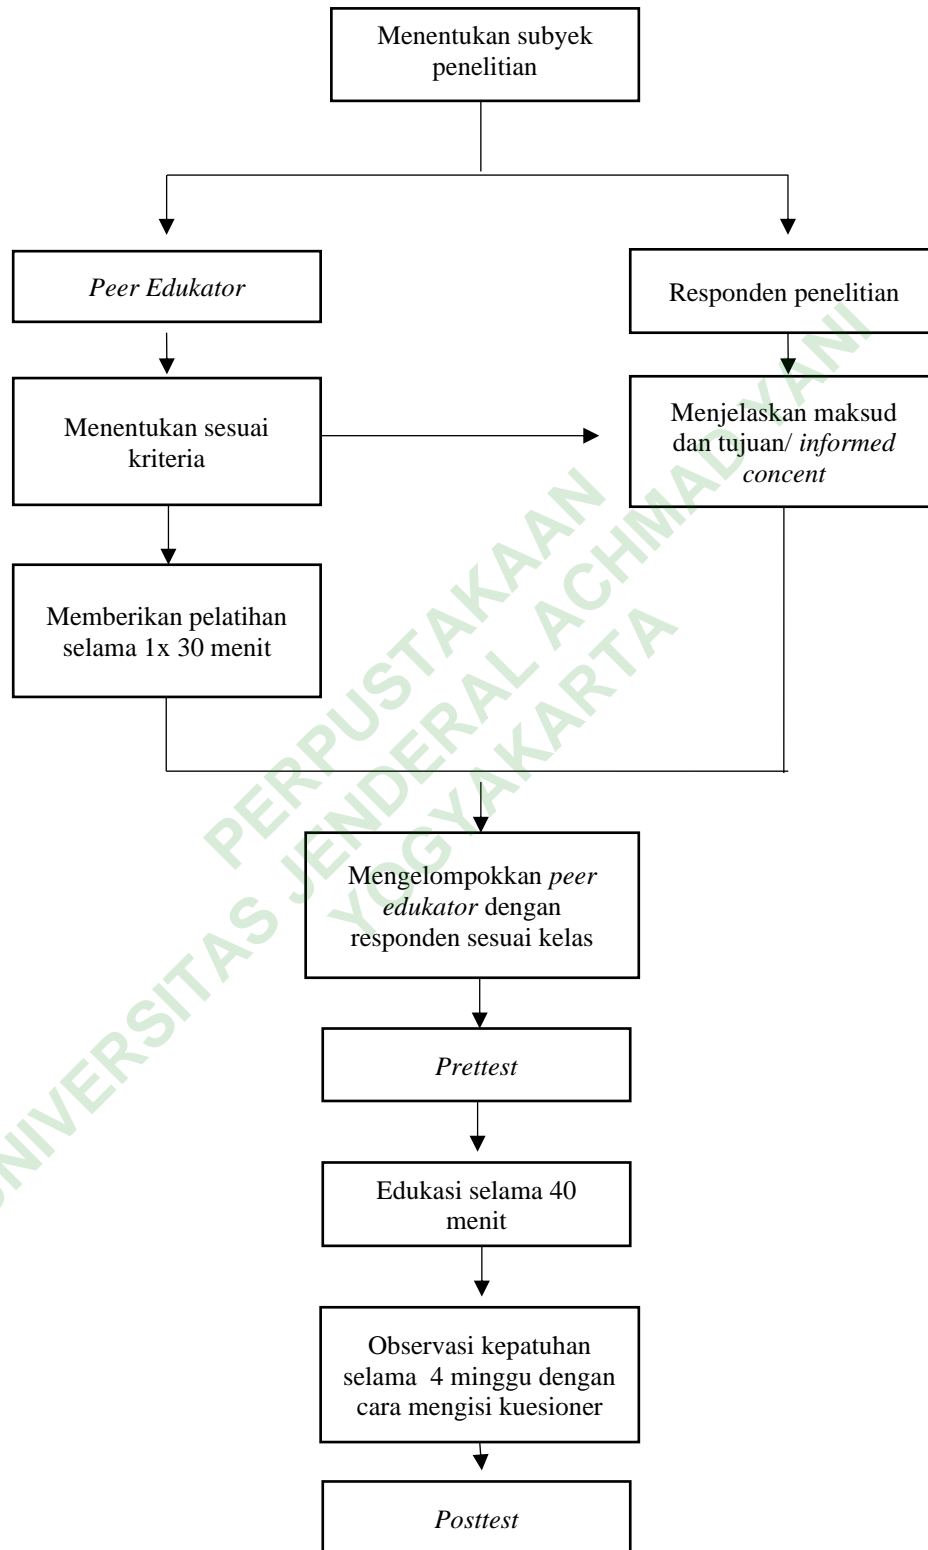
Menentukan subyek penelitian

Peer Edukator

Responden penelitian

Menentukan sesuai kriteria

Menjelaskan maksud dan tujuan/ informed concent

Memberikan pelatihan selama 1x 30 menit

Mengelompokkan peer edukator dengan responden sesuai kelas

Prettest

Edukasi selama 40 menit

Observasi kepatuhan selama 4 minggu dengan cara mengisi kuesioner

Posttest

PERPUSTAKAAN
UNIVERSITAS JENDERAL ACHMAD YANI
YOGYAKARTA